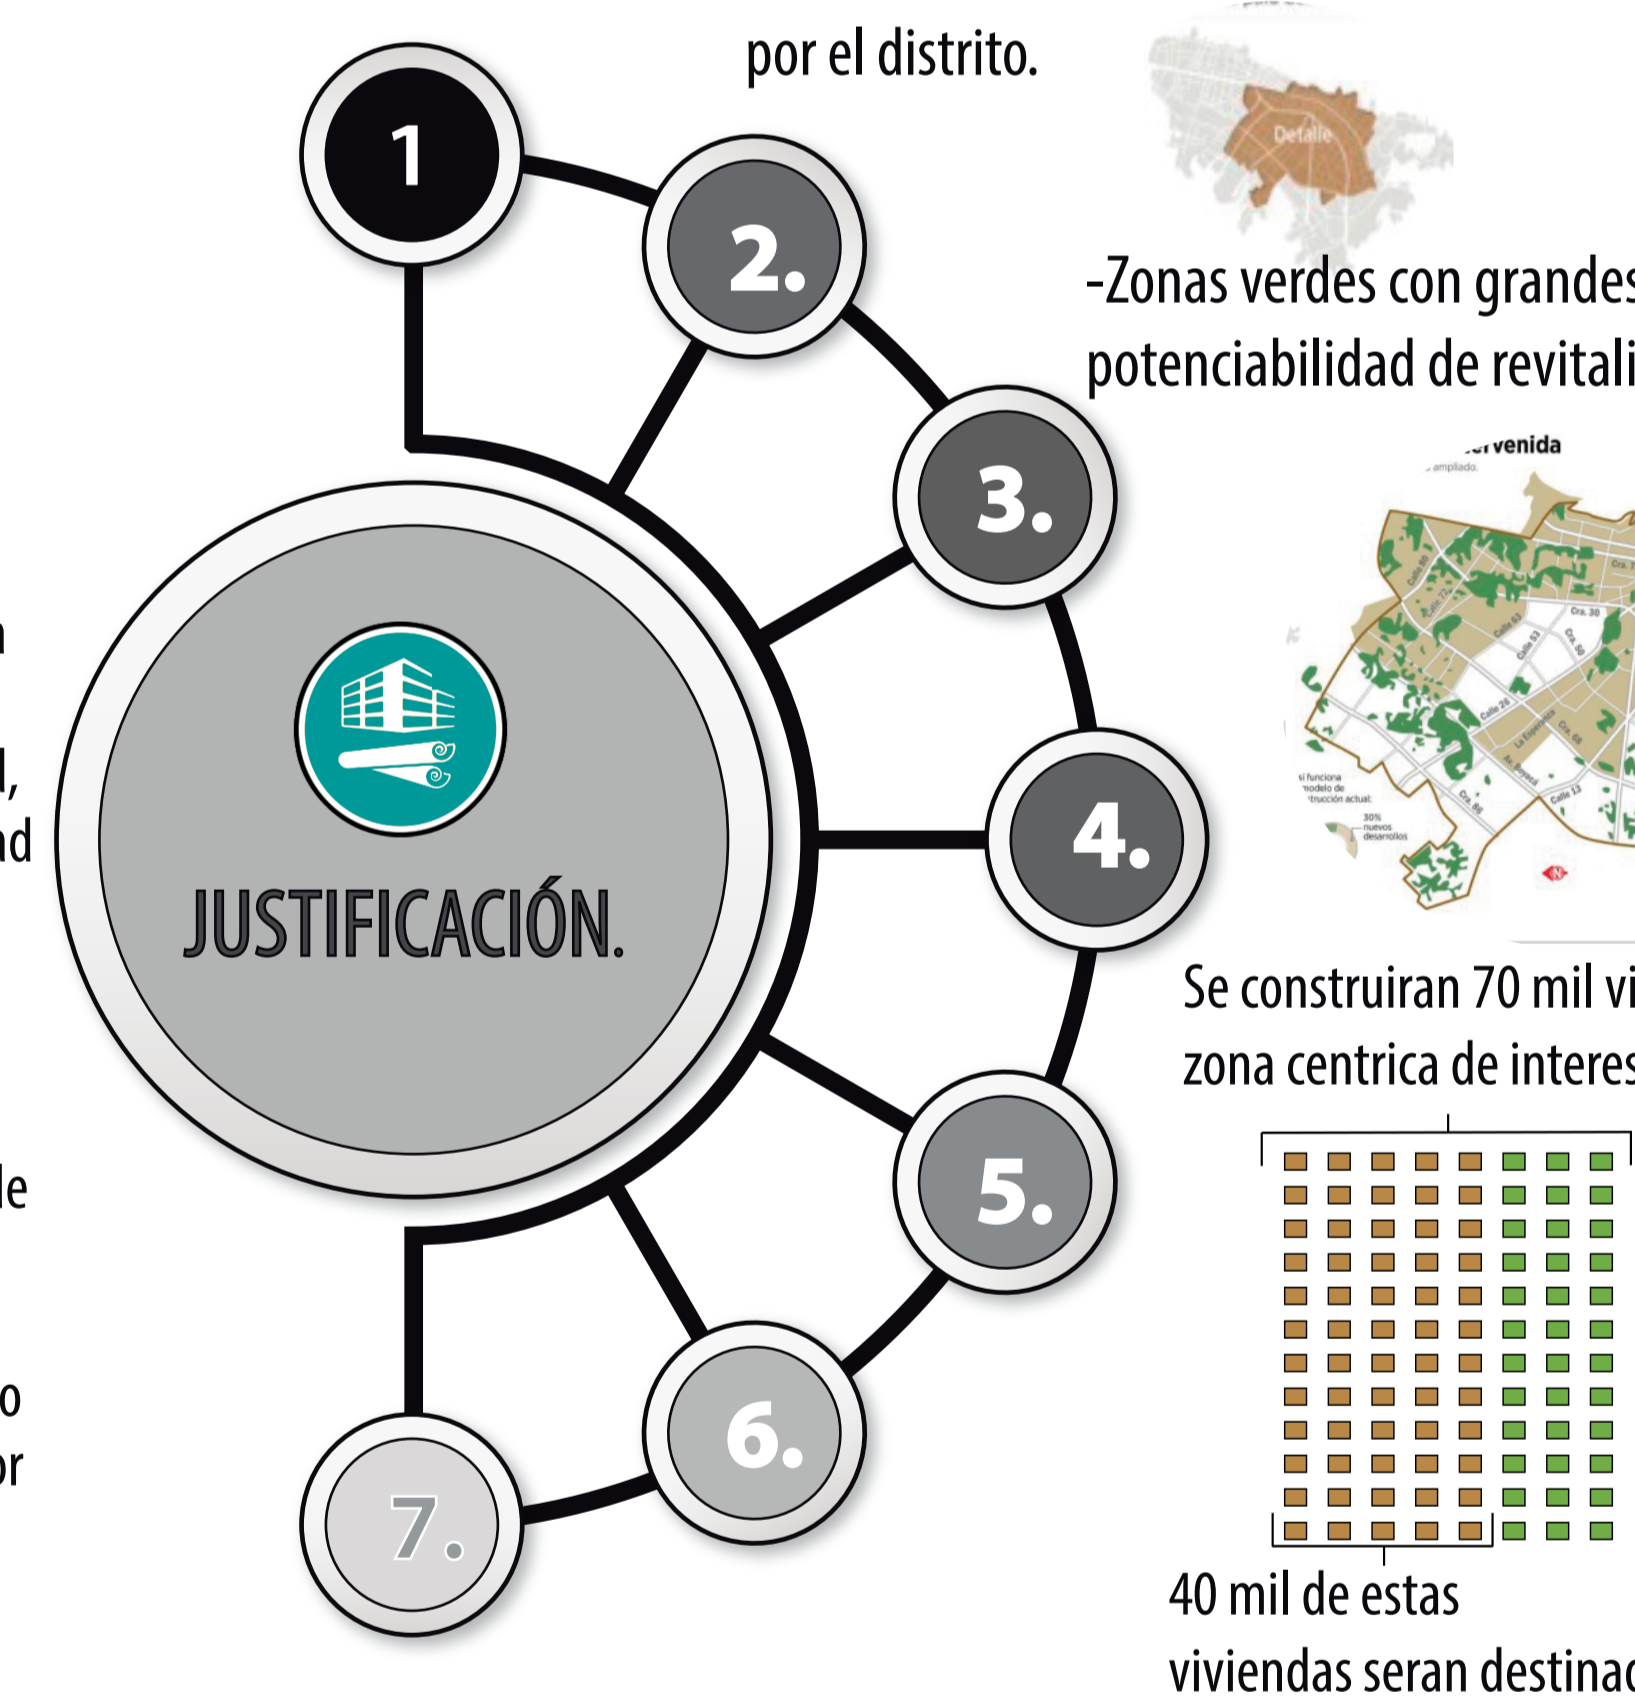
por el distrito.

Detalle

-Zonas verdes con grandes
potenciabilidad de revitali

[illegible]venida

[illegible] ampliado.

Cra. 30

Calle 26

Calle 13

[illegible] funciona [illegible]modelo de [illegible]trucción actual:

30% nuevos desarrollos

1

2.

3.

4.

5.

6.

7.

JUSTIFICACIÓN.

n

l,
ad

le

o
or

Se construiran 70 mil vi
zona centrica de interes

40 mil de estas
viviendas seran destinac